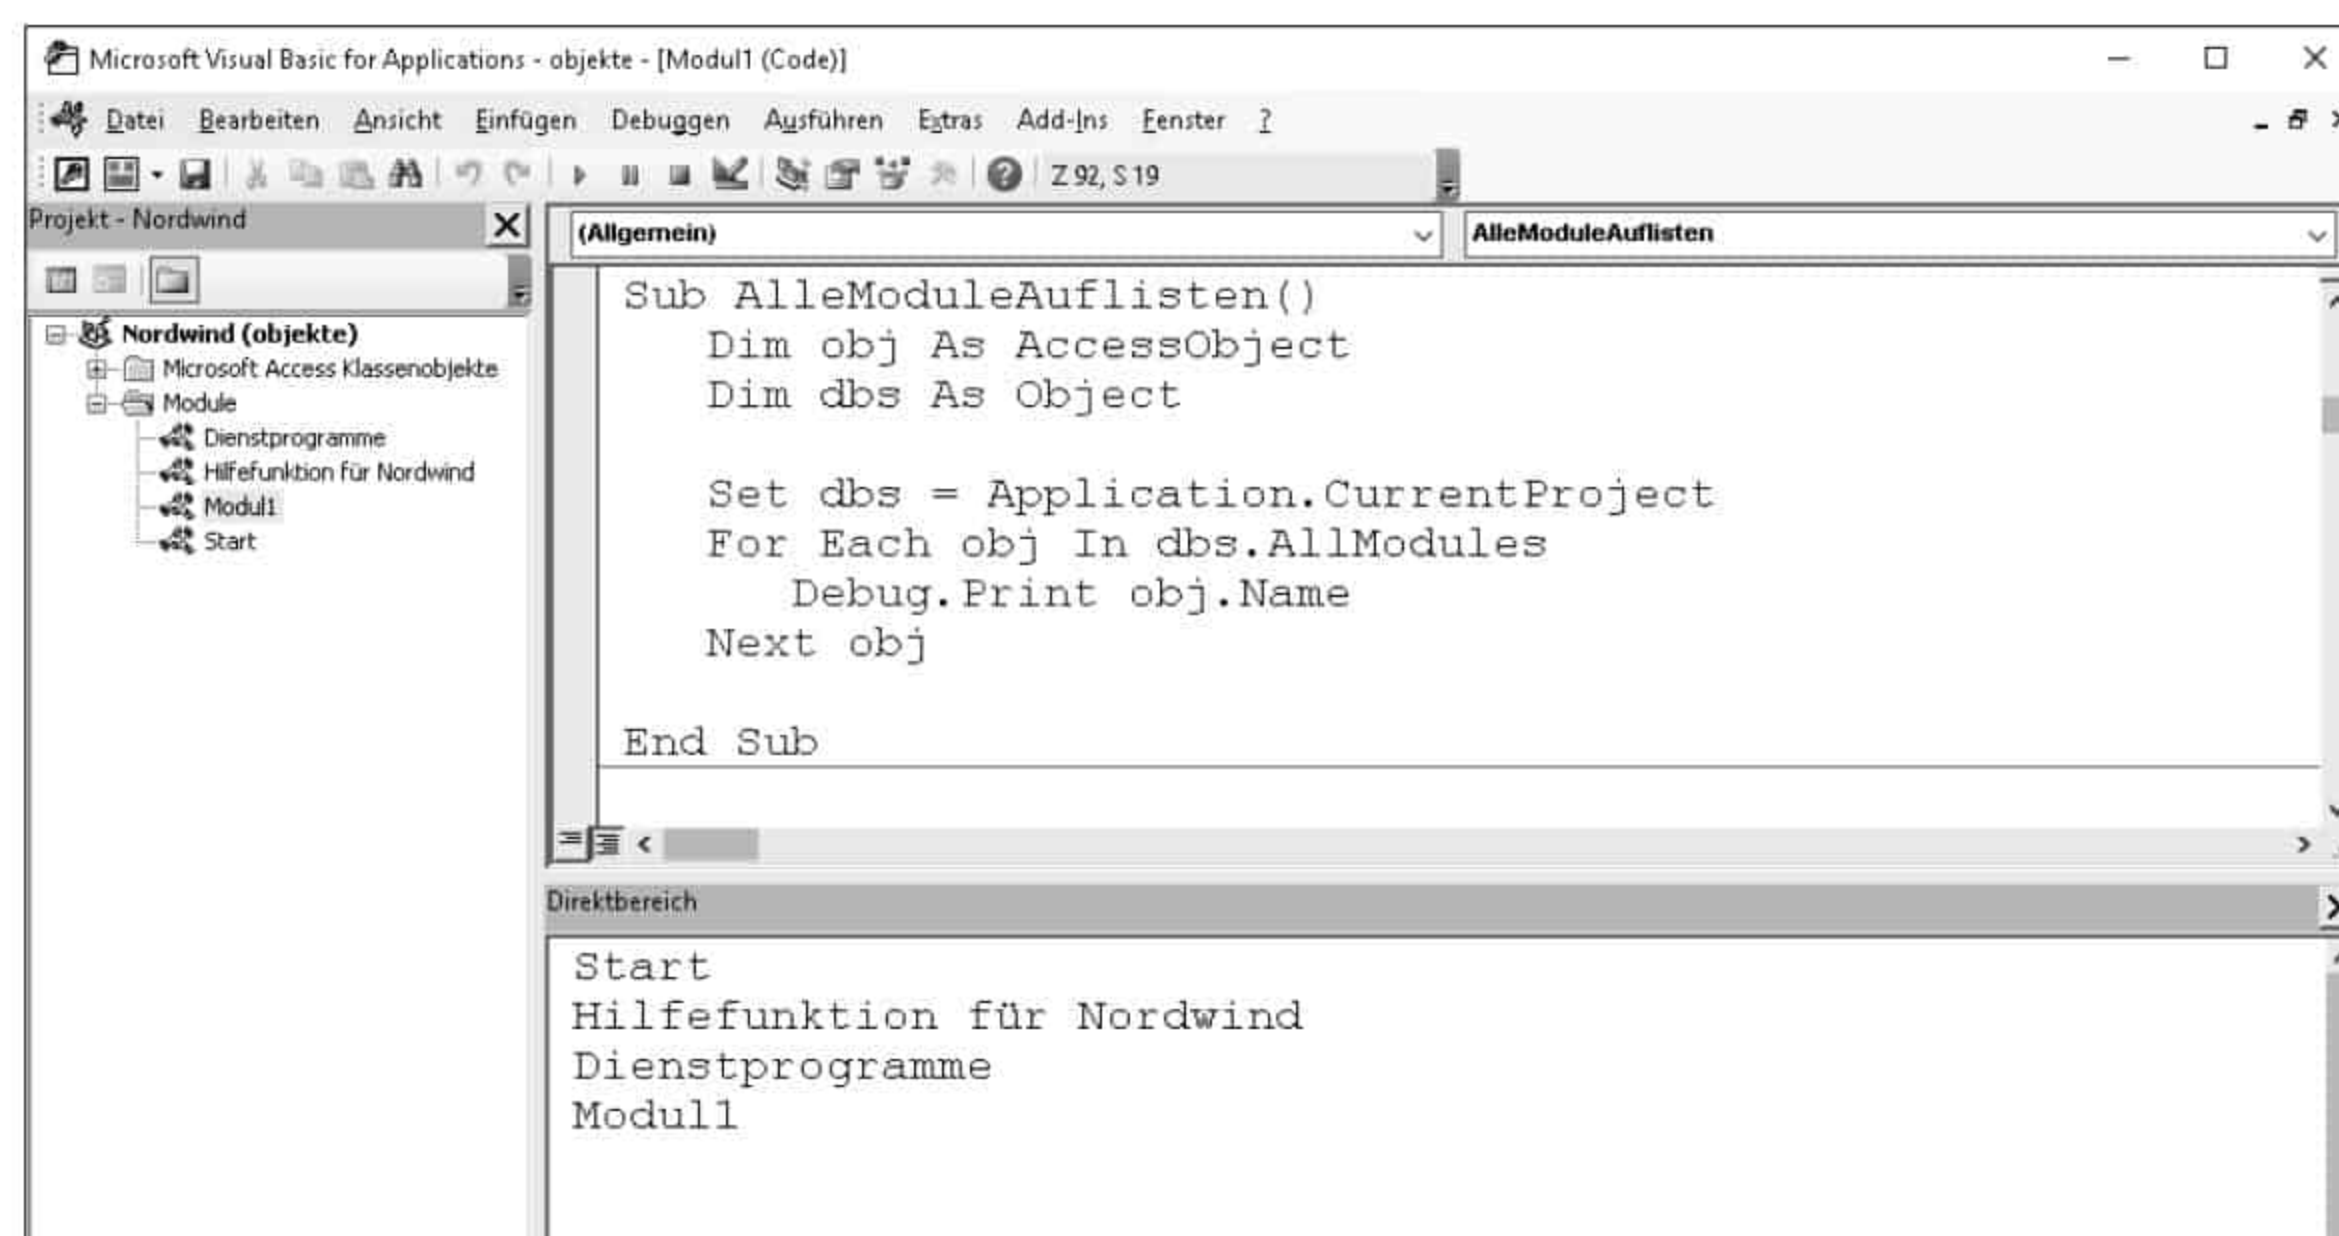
Microsoft Visual Basic for Applications - objekte - [Modul1 (Code)]

Datei Bearbeiten Ansicht Einfügen Debuggen Ausführen Extras Add-Ins Fenster ?

Z 92, S 19

Projekt - Nordwind

Nordwind (objekte)
Microsoft Access Klassenobjekte
Module
Dienstprogramme
Hilfefunktion für Nordwind
Modul1
Start

(Allgemein)

AlleModuleAuflisten

Sub AlleModuleAuflisten()
Dim obj As AccessObject
Dim dbs As Object

Set dbs = Application.CurrentProject
For Each obj In dbs.AllModules
Debug.Print obj.Name
Next obj

End Sub

Direktbereich

Start
Hilfefunktion für Nordwind
Dienstprogramme
Modul1